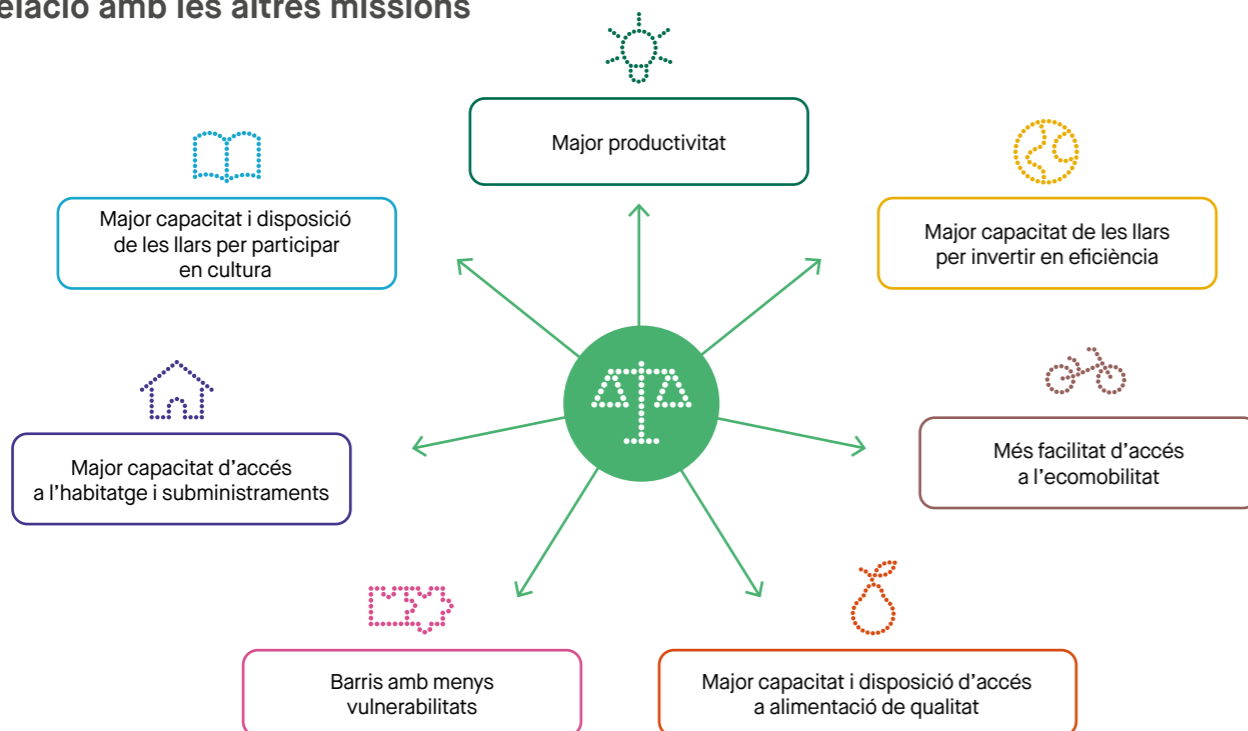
elació amb les altres missions

Major productivitat

Major capacitat i disposició de les llars per participar en cultura

Major capacitat de les llars per invertir en eficiència

Major capacitat d'accés a l'habitatge i subministraments

Més facilitat d'accés a l'ecomobilitat

Barris amb menys vulnerabilitats

Major capacitat i disposició d'accés a alimentació de qualitat